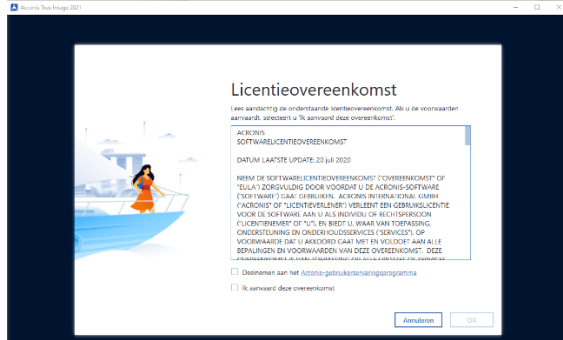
Acronis True Image 2021

Licentieovereenkomst

Lees aandachtig de onderstaande licentieovereenkomst. Als u de voorwaarden aanvaardt, selecteert u 'Ik aanvaard deze overeenkomst'.

ACRONIS
SOFTWARELICENTIEOVEREENKOMST

DATUM LAATSTE UPDATE: 20 juli 2020

NEEM DE SOFTWARELICENTIEOVEREENKOMST ("OVEREENKOMST" OF "EULA") ZORGVULDIG DOOR VOORDAT U DE ACRONIS-SOFTWARE ("SOFTWARE") GAAT GEBRUIKEN. ACRONIS INTERNATIONAL GMBH ("ACRONIS" OF "LICENTIEVERLENER") VERLEENT EEN GEBRUIKSLICENTIE VOOR DE SOFTWARE AAN U ALS INDIVIDU OF RECHTSPERSOON ("LICENTIENEMER" OF "U"), EN BIEDT U, WAAR VAN TOEPASSING, ONDERSTEUNING EN ONDERHOUDSSERVICES ("SERVICES"), OP VOORWAARDE DAT U AKKOORD GAAT MET EN VOLDOET AAN ALLE BEPALINGEN EN VOORWAARDEN VAN DEZE OVEREENKOMST. DEZE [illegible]

Deelnemen aan het Acronis-gebruikerservaringsprogramma

Ik aanvaard deze overeenkomst

Annuleren
OK